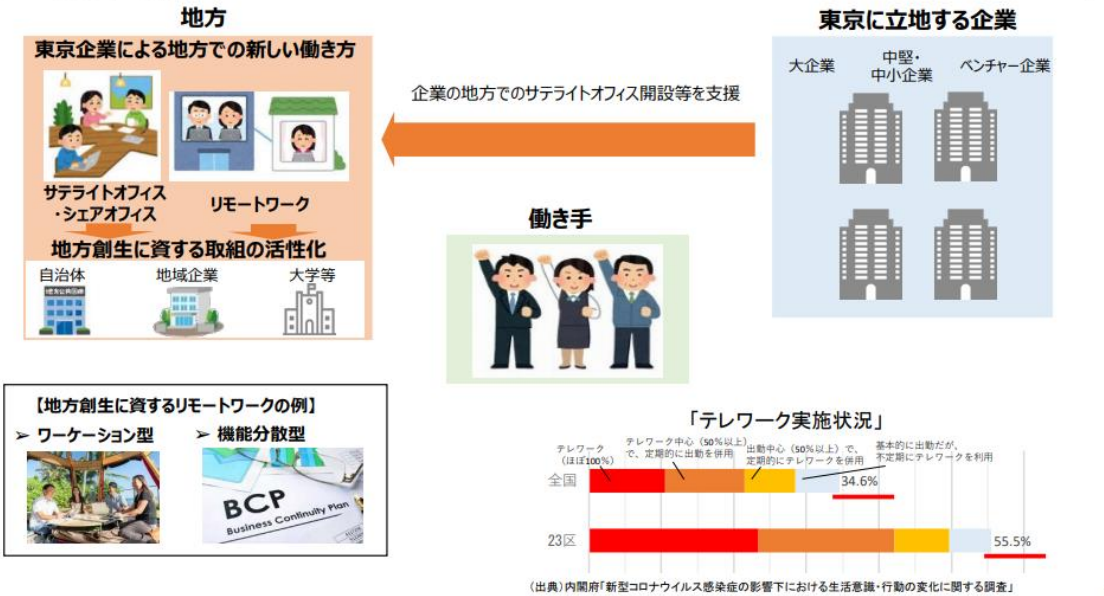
地方

東京企業による地方での新しい働き方

サテライトオフィス
・シェアオフィス

リモートワーク

地方創生に資する取組の活性化

自治体

地域企業

大学等

企業の地方でのサテライトオフィス開設等を支援

東京に立地する企業

大企業

中堅・
中小企業

ベンチャー企業

働き手

【地方創生に資するリモートワークの例】

➢ ワーケーション型

➢ 機能分散型

BCP
Business Continuity Plan

「テレワーク実施状況」

テレワーク
（ほぼ100%）

テレワーク中心（50%以上）で、定期的に出勤を併用

出勤中心（50%以上）で、定期的にテレワークを併用

基本的に出勤だが、不定期にテレワークを利用

全国

34.6%

23区

55.5%

（出典）内閣府「新型コロナウイルス感染症の影響下における生活意識・行動の変化に関する調査」